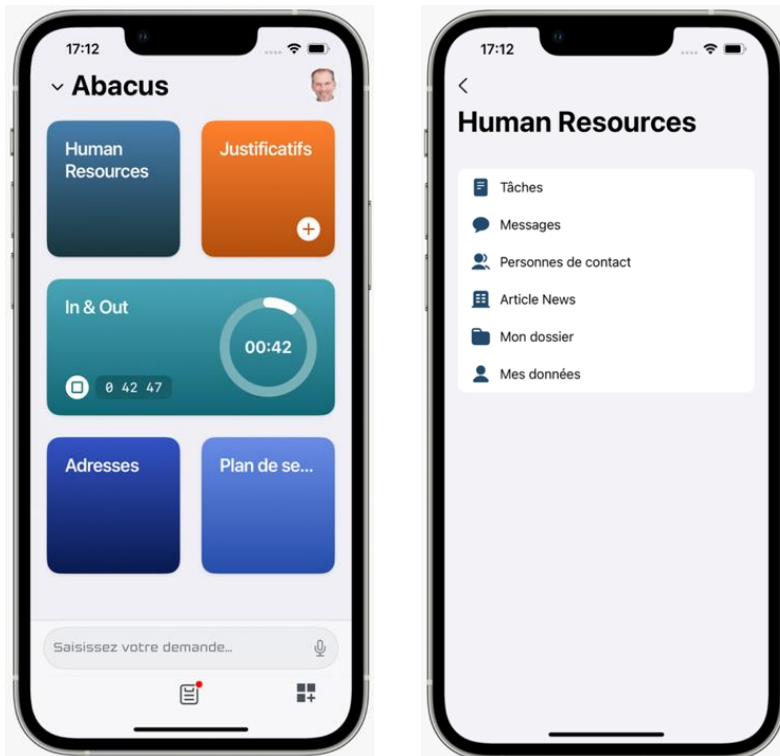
17:12

Abacus

Human Resources

Justificatifs

In & Out

00:42

0 42 47

Adresses

Plan de se...

Saisissez votre demande...

17:12

<

Human Resources

Tâches

Messages

Personnes de contact

Article News

Mon dossier

Mes données